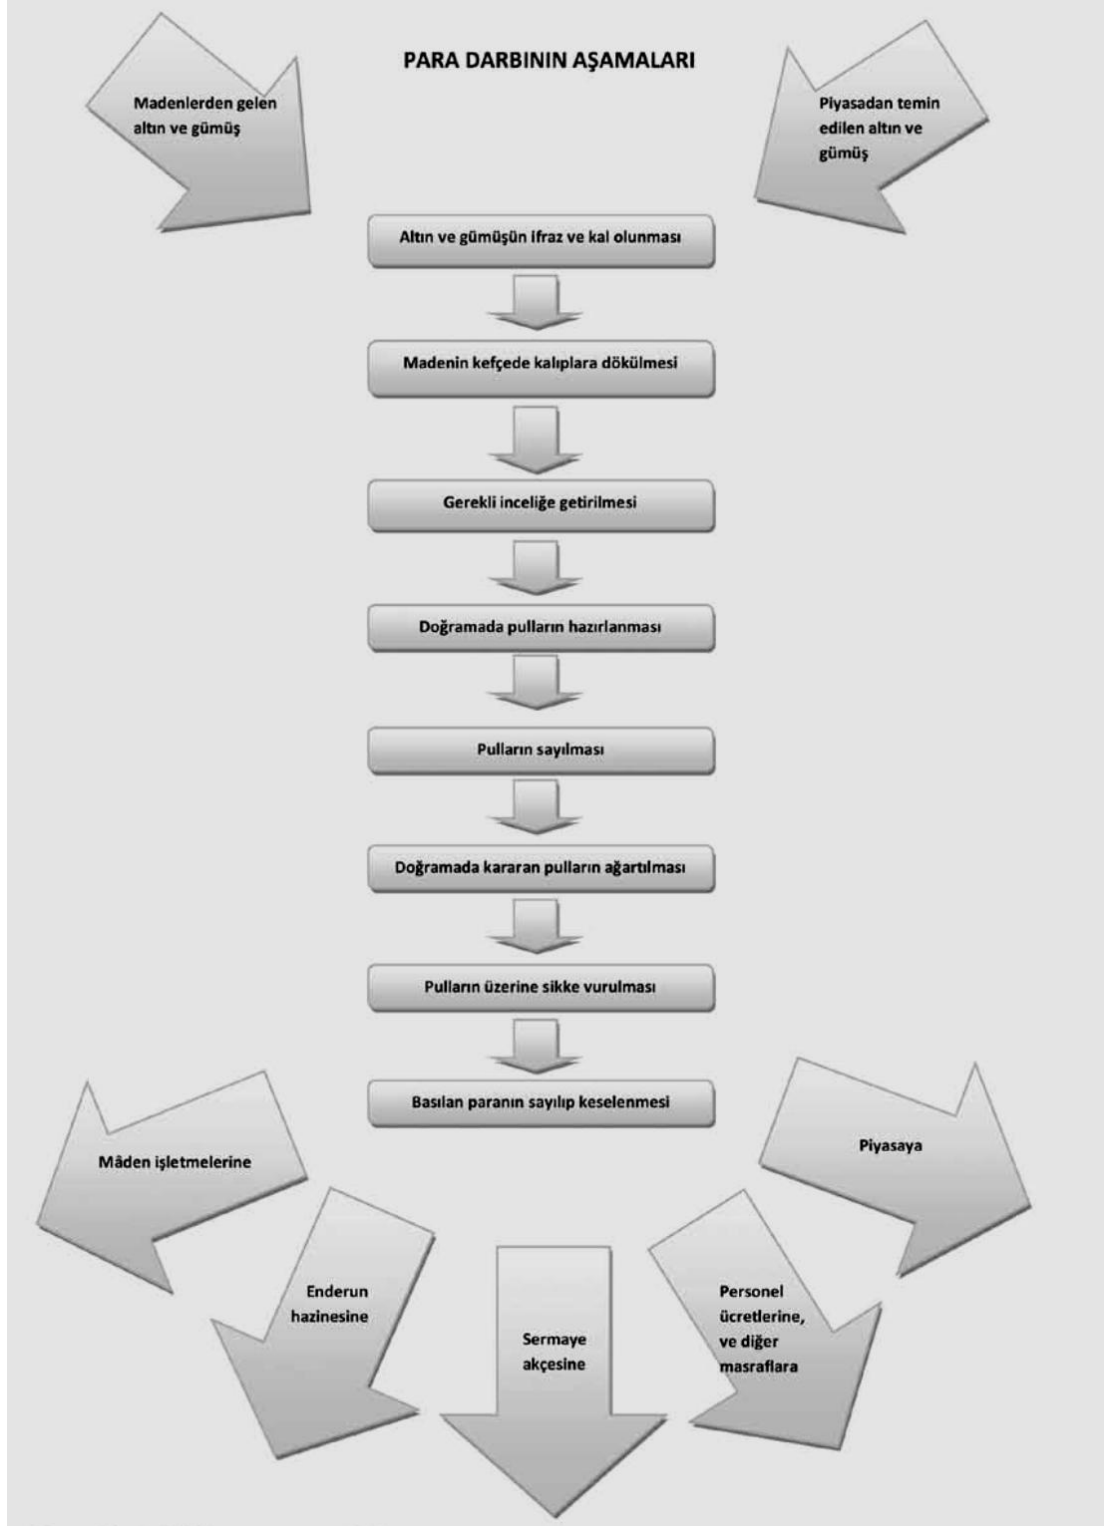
PARA DARBININ AŞAMALARI

Madenlerden gelen altın ve gümüş

Piyasadan temin edilen altın ve gümüş

Altın ve gümüşün ifraz ve kal olunması

Madenin kefçede kalıplara dökülmesi

Gerekli inceliğe getirilmesi

Doğramada pulların hazırlanması

Pulların sayılması

Doğramada kararan pulların ağartılması

Pulların üzerine sikke vurulması

Basılan paranın sayılıp keselenmesi

Mâden işletmelerine

Piyasaya

Enderun hazinesine

Sermaye akçesine

Personel ücretlerine, ve diğer masraflara